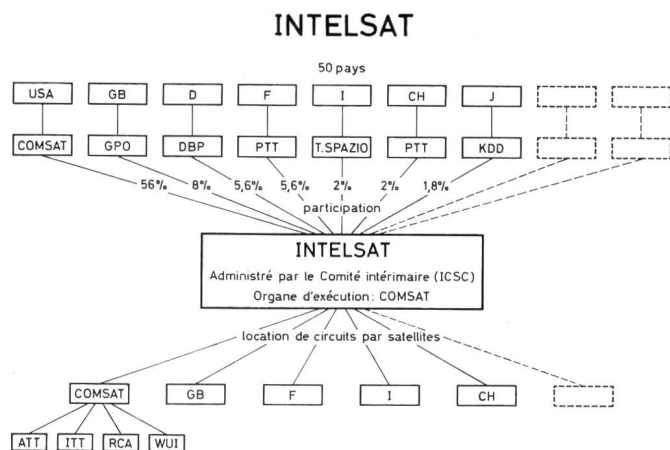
INTELSAT

50 pays

USA
GB
D
F
I
CH
J

COMSAT
GPO
DBP
PTT
T.SPAZIO
PTT
KDD

56%
8%
5,6%
5,6%
2%
2%
1,8%

participation

INTELSAT
Administré par le Comité intérimaire (ICSC)
Organe d'exécution: COMSAT

location de circuits par satellites

COMSAT
GB
F
I
CH

ATT
ITT
RCA
WUI